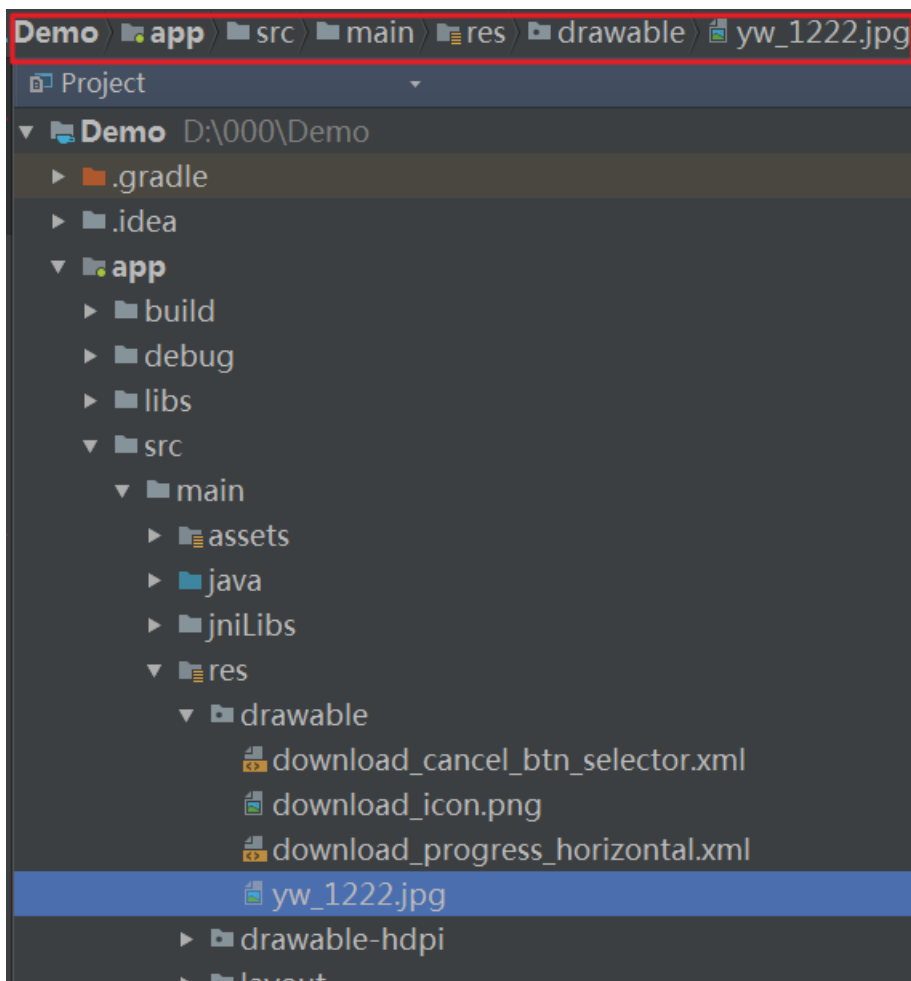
Demo › app › src › main › res › drawable › yw_1222.jpg

Project

Demo D:\000\Demo
.gradle
.idea
app
build
debug
libs
src
main
assets
java
jniLibs
res
drawable
download_cancel_btn_selector.xml
download_icon.png
download_progress_horizontal.xml
yw_1222.jpg
drawable-hdpi
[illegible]